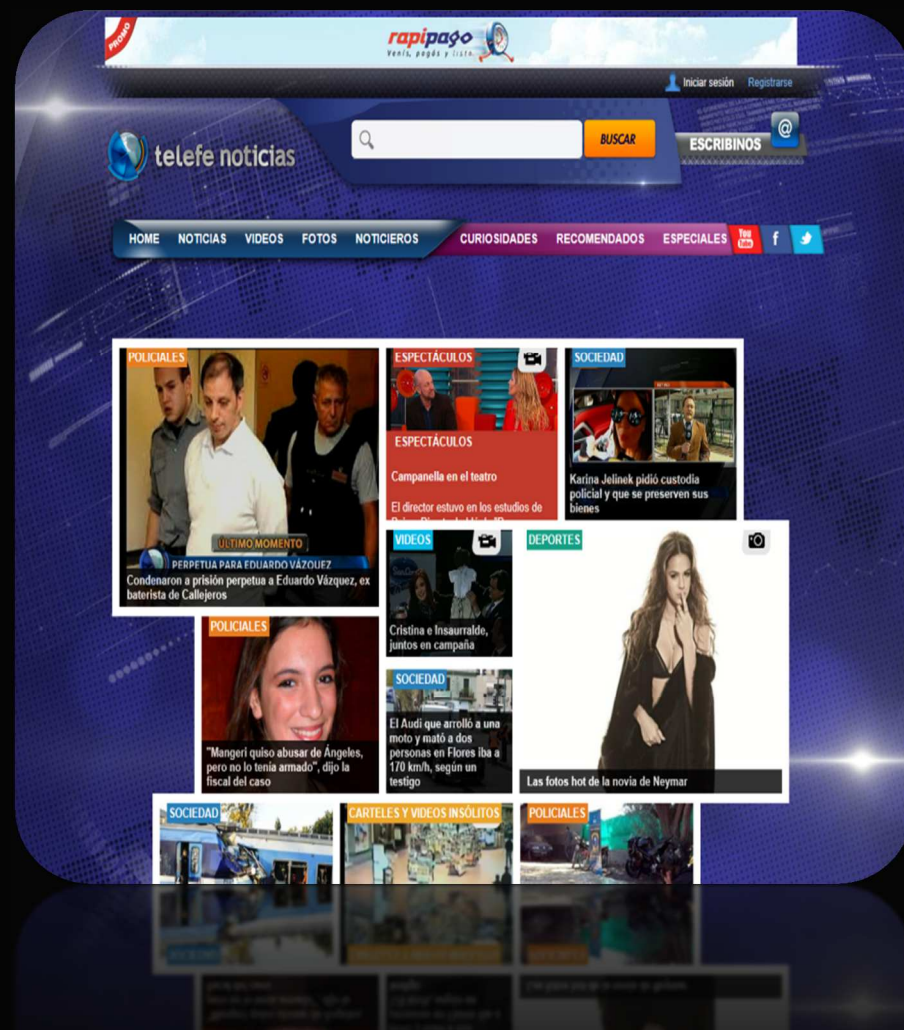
PROMO
rapipago
Venís, pagás y listo.

Iniciar sesión Registrarse

telefe noticias

BUSCAR

ESCRIBINOS

HOME NOTICIAS VIDEOS FOTOS NOTICIEROS CURIOSIDADES RECOMENDADOS ESPECIALES

POLICIALES
ÚLTIMO MOMENTO
PERPETUA PARA EDUARDO VÁZQUEZ
Condenaron a prisión perpetua a Eduardo Vázquez, ex baterista de Callejeros

ESPECTÁCULOS
ESPECTÁCULOS
Campanella en el teatro
El director estuvo en los estudios de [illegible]

SOCIEDAD
Karina Jelinek pidió custodia policial y que se preserven sus bienes

VIDEOS
Cristina e Insaurralde, juntos en campaña

DEPORTES
Las fotos hot de la novia de Neymar

POLICIALES
"Mangeri quiso abusar de Ángeles, pero no lo tenía armado", dijo la fiscal del caso

SOCIEDAD
El Audi que arrolló a una moto y mató a dos personas en Flores iba a 170 km/h, según un testigo

SOCIEDAD

CARTELES Y VIDEOS INSÓLITOS

POLICIALES